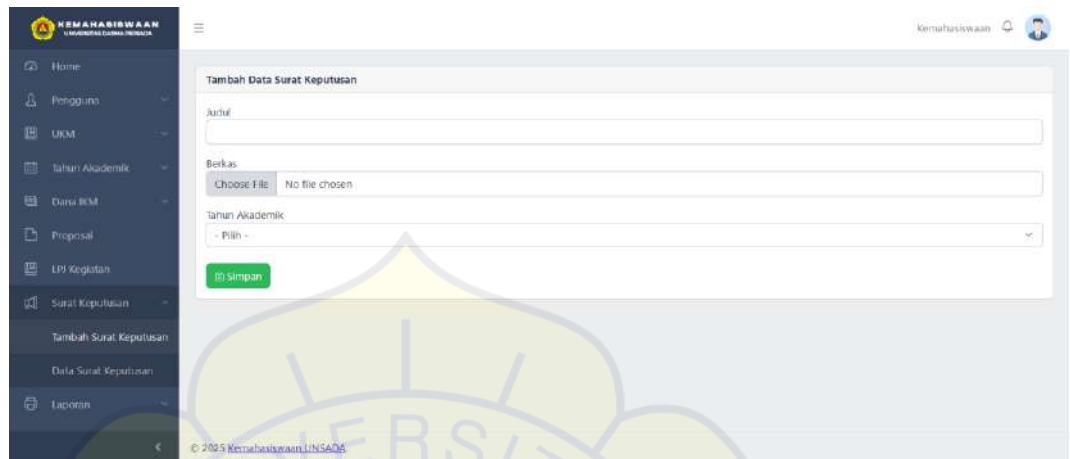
KEMAHASISWAAN
UNIVERSITAS DARMA PERSADA

Home
Pengguna
UKM
Tahun Akademik
Dana IKM
Proposal
LPJ Kegiatan
Surat Keputusan
Tambah Surat Keputusan
Data Surat Keputusan
Laporan

Kemahasiswaan

Tambah Data Surat Keputusan

Judul

Berkas
Choose File No file chosen

Tahun Akademik
- Pilih -

Simpan

© 2025 Kemahasiswaan UNSADA